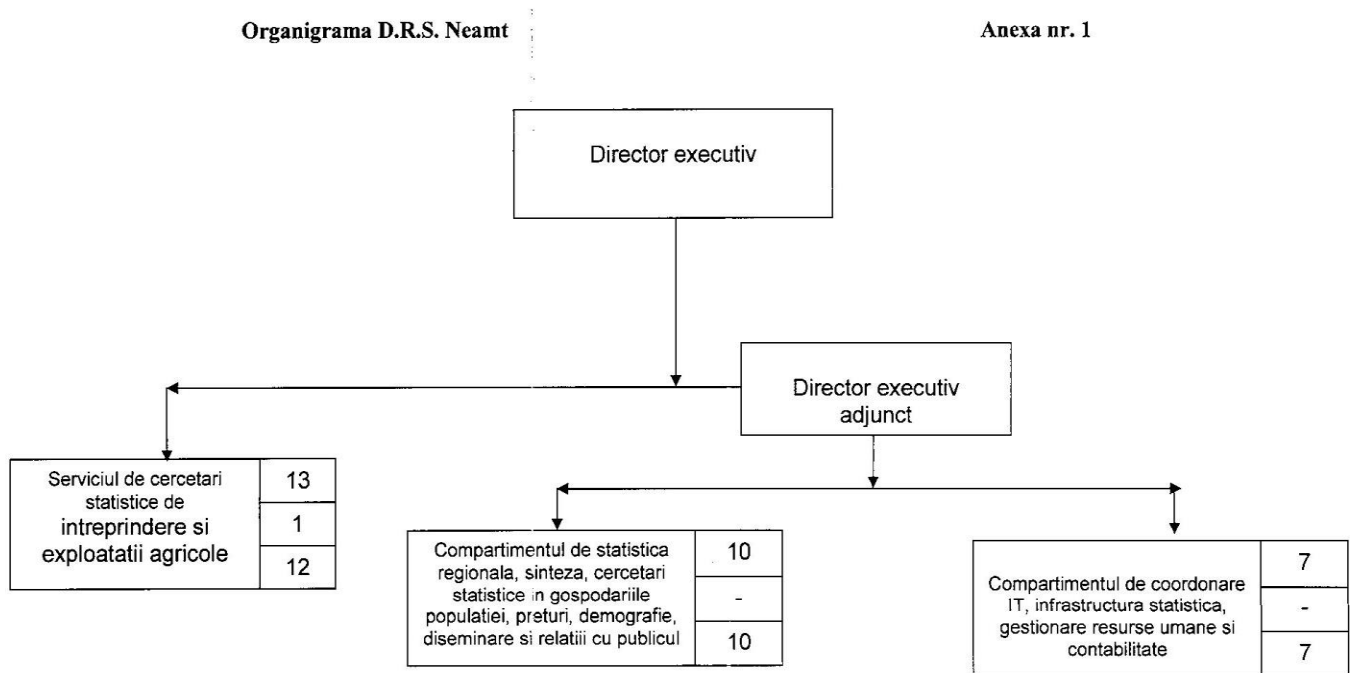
Organigrama D.R.S. Neamt

Anexa nr. 1

Director executiv

Director executiv adjunct

Serviciul de cercetari statistice de intreprindere si exploatatii agricole

| 13 |
|---|
| 1 |
| 12 |

Compartimentul de statistica regionala, sinteza, cercetari statistice in gospodariile populatiei, preturi, demografie, diseminare si relatiii cu publicul

| 10 |
|---|
| - |
| 10 |

Compartimentul de coordonare IT, infrastructura statistica, gestionare resurse umane si contabilitate

| 7 |
|---|
| - |
| 7 |